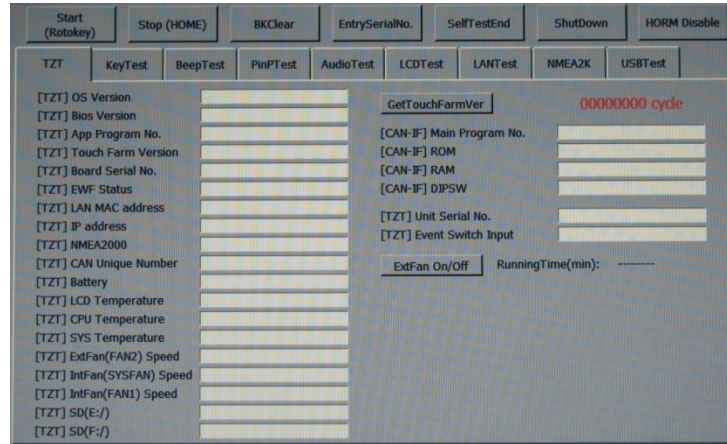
Start (Rotokey)
Stop (HOME)
BKClear
EntrySerialNo.
SelfTestEnd
ShutDown
HORM Disable

TZT
KeyTest
BeepTest
PinPTest
AudioTest
LCDTest
LANTest
NMEA2K
USBTest

[TZT] OS Version
[TZT] Bios Version
[TZT] App Program No.
[TZT] Touch Farm Version
[TZT] Board Serial No.
[TZT] EWF Status
[TZT] LAN MAC address
[TZT] IP address
[TZT] NMEA2000
[TZT] CAN Unique Number
[TZT] Battery
[TZT] LCD Temperature
[TZT] CPU Temperature
[TZT] SYS Temperature
[TZT] ExtFan(FAN2) Speed
[TZT] IntFan(SYSFAN) Speed
[TZT] IntFan(FAN1) Speed
[TZT] SD(E:/)
[TZT] SD(F:/)

GetTouchFarmVer
00000000 cycle

[CAN-IF] Main Program No.
[CAN-IF] ROM
[CAN-IF] RAM
[CAN-IF] DIPSW

[TZT] Unit Serial No.
[TZT] Event Switch Input

ExtFan On/Off
RunningTime(min):
---------